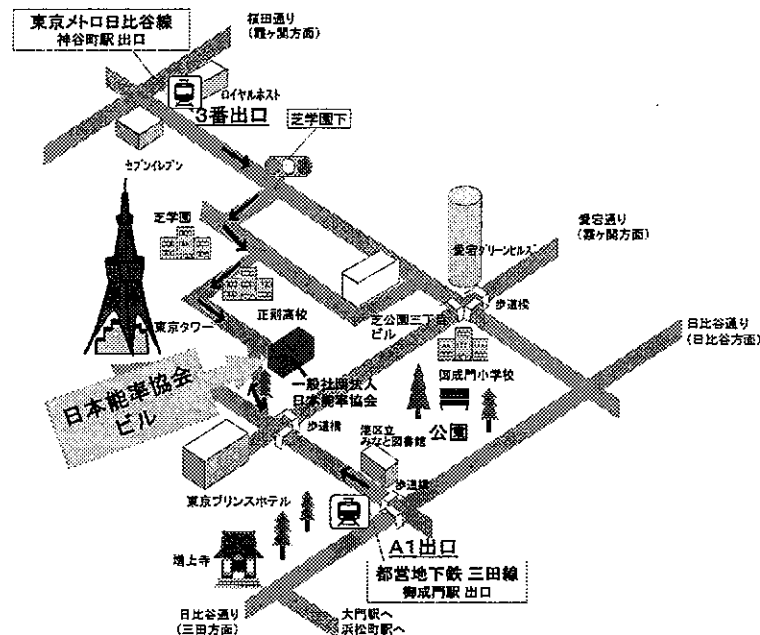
東京メトロ日比谷線
神谷町駅 出口

桜田通り
(霞ヶ関方面)

ロイヤルホスト

3番出口

芝学園下

セブンイレブン

芝学園

愛宕通り
(霞ヶ関方面)

愛宕グリーンヒルズ

歩道橋

正則高校

芝公園三丁目ビル

日比谷通り
(日比谷方面)

東京タワー

日本能率協会ビル

一般社団法人
日本能率協会

御成門小学校

歩道橋

港区立
みなと図書館

公園

歩道橋

東京プリンスホテル

増上寺

A1出口

都営地下鉄 三田線
御成門駅 出口

日比谷通り
(三田方面)

大門駅へ
浜松町駅へ